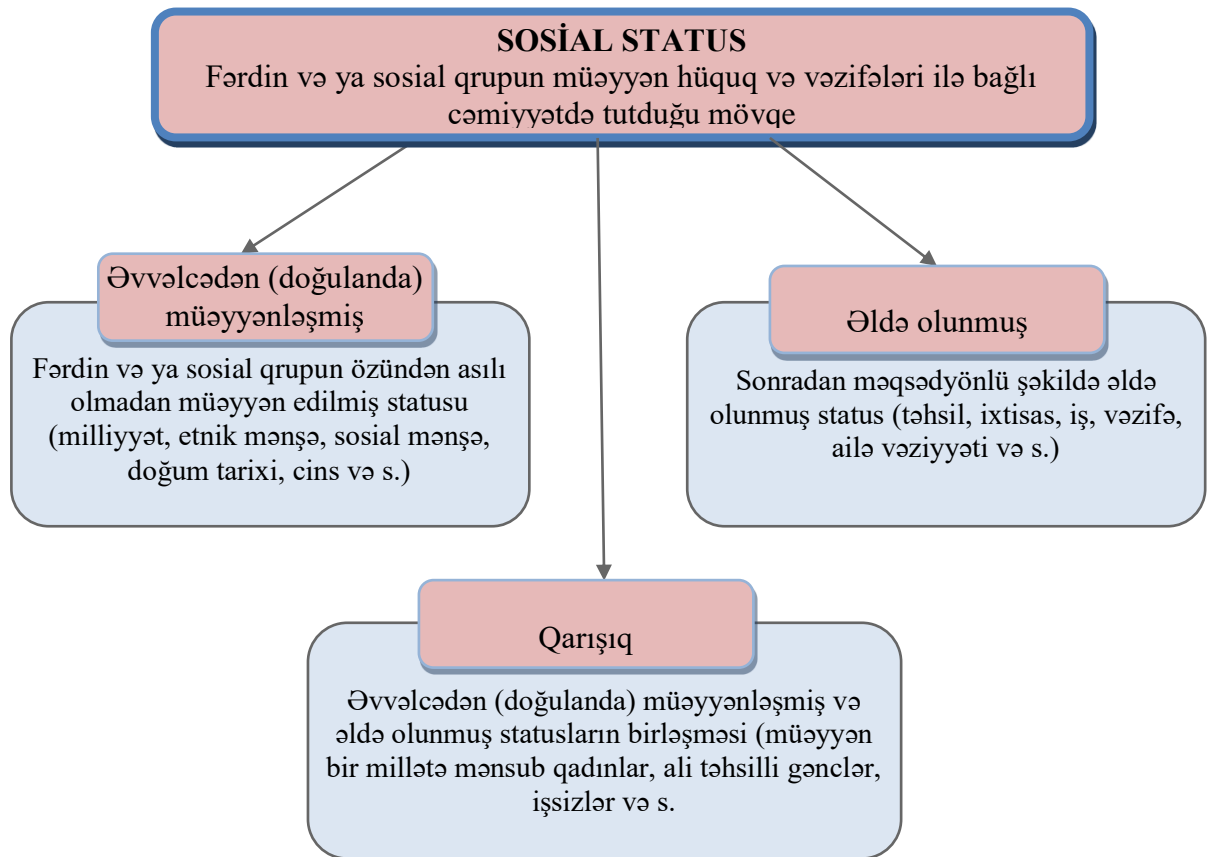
SOSİAL STATUS
Fərdin və ya sosial qrupun müəyyən hüquq və vəzifələri ilə bağlı cəmiyyətdə tutduğu mövqe

Əvvəlcədən (doğulanda) müəyyənləşmiş

Fərdin və ya sosial qrupun özündən asılı olmadan müəyyən edilmiş statusu (milliyyət, etnik mənşə, sosial mənşə, doğum tarixi, cins və s.)

Əldə olunmuş

Sonradan məqsədyönlü şəkildə əldə olunmuş status (təhsil, ixtisas, iş, vəzifə, ailə vəziyyəti və s.)

Qarışıq

Əvvəlcədən (doğulanda) müəyyənləşmiş və əldə olunmuş statusların birləşməsi (müəyyən bir millətə mənsub qadınlar, ali təhsilli gənclər, işsizlər və s.